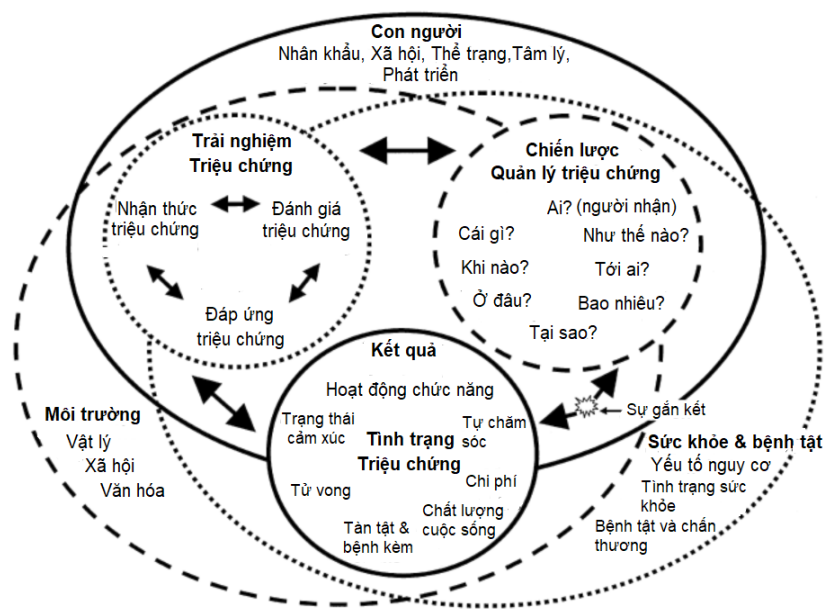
Con người
Nhân khẩu, Xã hội, Thể trạng,Tâm lý, Phát triển

Trải nghiệm Triệu chứng

Nhận thức triệu chứng

Đánh giá triệu chứng

Đáp ứng triệu chứng

Chiến lược Quản lý triệu chứng

Ai? (người nhận)
Cái gì?
Như thế nào?
Khi nào?
Tới ai?
Ở đâu?
Bao nhiêu?
Tại sao?

Kết quả
Hoạt động chức năng
Trạng thái cảm xúc
Tự chăm sóc
Tình trạng Triệu chứng
Chi phí
Tử vong
Chất lượng cuộc sống
Tàn tật & bệnh kèm

Sự gắn kết

Môi trường
Vật lý
Xã hội
Văn hóa

Sức khỏe & bệnh tật
Yếu tố nguy cơ
Tình trạng sức khỏe
Bệnh tật và chấn thương